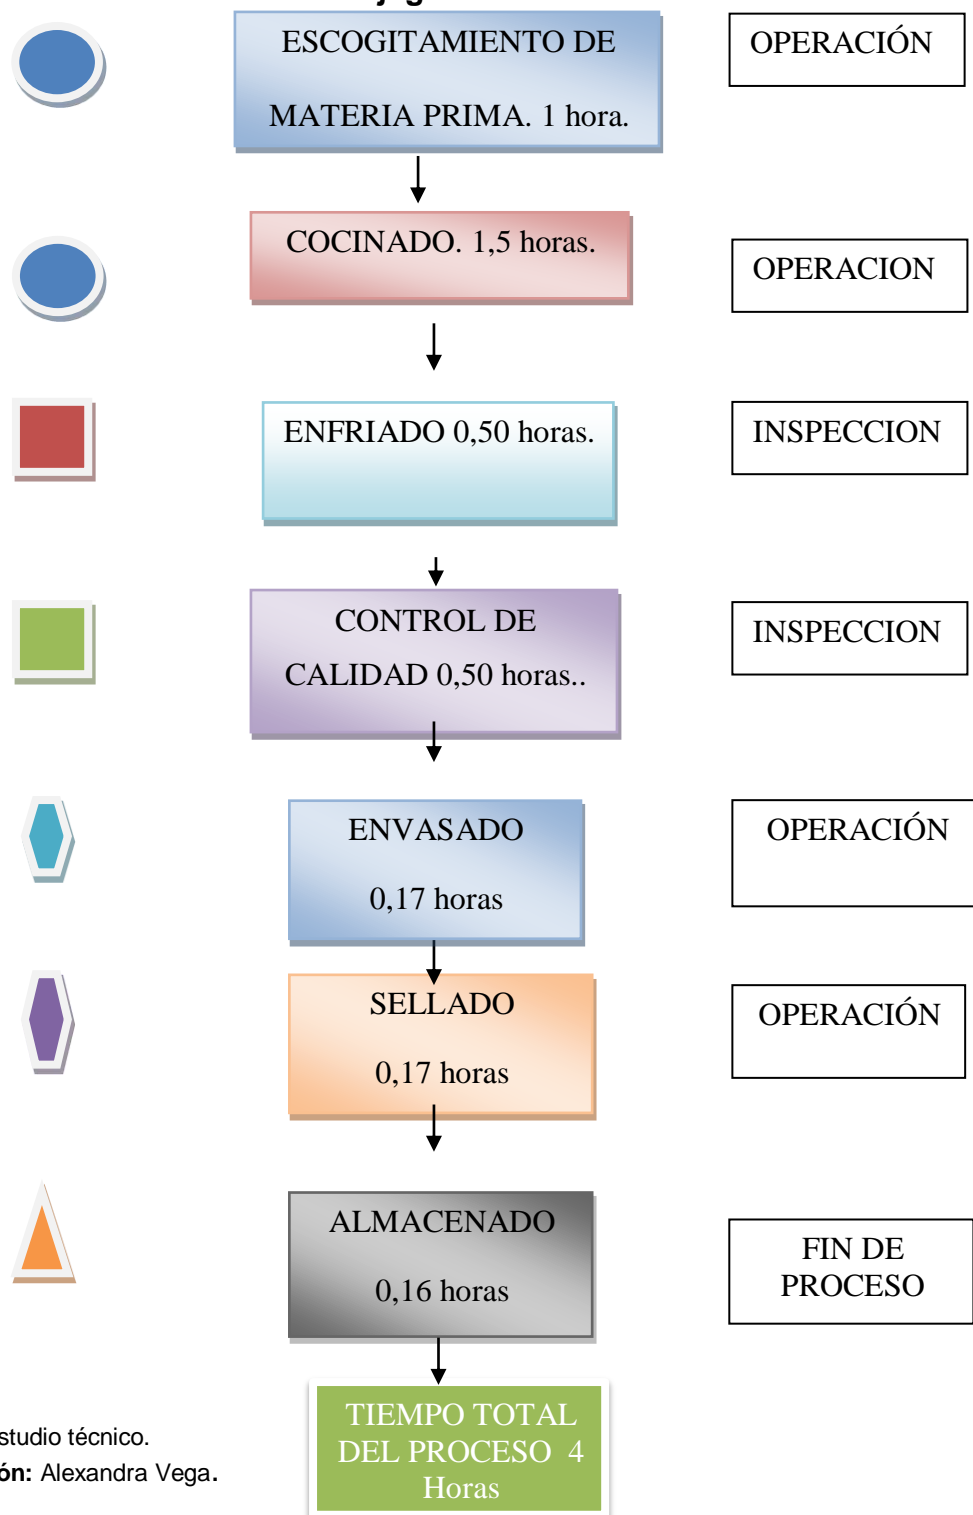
ESCOGITAMIENTO DE MATERIA PRIMA. 1 hora.

OPERACIÓN

COCINADO. 1,5 horas.

OPERACION

ENFRIADO 0,50 horas.

INSPECCION

CONTROL DE CALIDAD 0,50 horas..

INSPECCION

ENVASADO 0,17 horas

OPERACIÓN

SELLADO 0,17 horas

OPERACIÓN

ALMACENADO 0,16 horas

FIN DE PROCESO

TIEMPO TOTAL DEL PROCESO 4 Horas

studio técnico.
ón: Alexandra Vega.